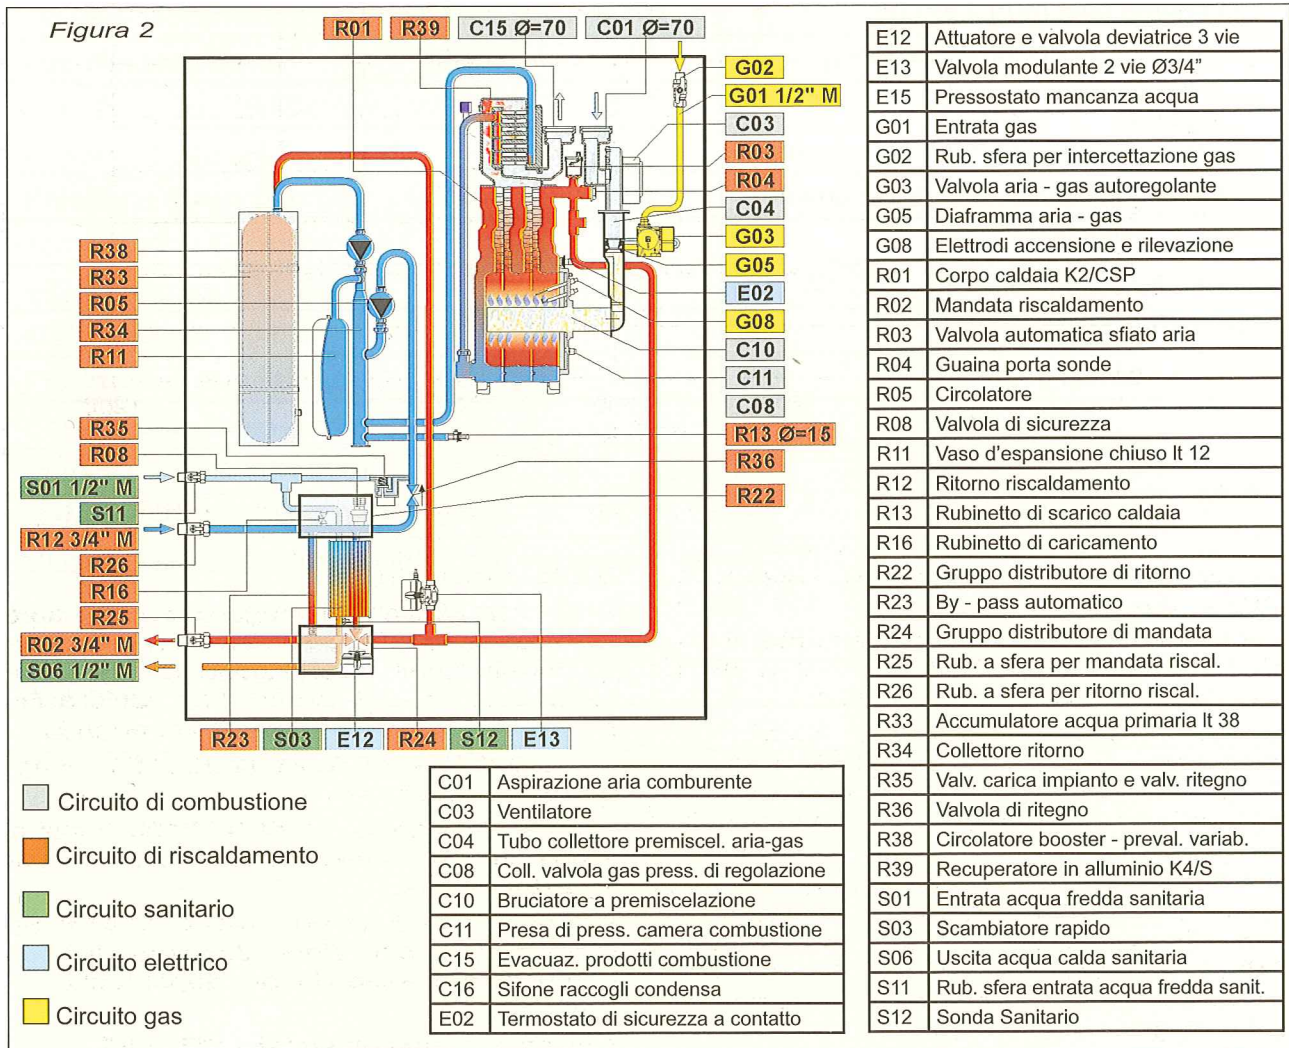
Figura 2

R01 R39 C15 Ø=70 C01 Ø=70

G02
G01 1/2" M
C03
R03
R04
C04
G03
G05
E02
G08
C10
C11
C08
R13 Ø=15
R36
R22

R38
R33
R05
R34
R11
R35
R08
S01 1/2" M
S11
R12 3/4" M
R26
R16
R25
R02 3/4" M
S06 1/2" M

R23 S03 E12 R24 S12 E13

Circuito di combustione
Circuito di riscaldamento
Circuito sanitario
Circuito elettrico
Circuito gas

| C01 | Aspirazione aria comburente |
|---|---|
| C03 | Ventilatore |
| C04 | Tubo collettore premiscel. aria-gas |
| C08 | Coll. valvola gas press. di regolazione |
| C10 | Bruciatore a premiscelazione |
| C11 | Presa di press. camera combustione |
| C15 | Evacuaz. prodotti combustione |
| C16 | Sifone raccogli condensa |
| E02 | Termostato di sicurezza a contatto |

| E12 | Attuatore e valvola deviatrice 3 vie |
|---|---|
| E13 | Valvola modulante 2 vie Ø3/4" |
| E15 | Pressostato mancanza acqua |
| G01 | Entrata gas |
| G02 | Rub. sfera per intercettazione gas |
| G03 | Valvola aria - gas autoregolante |
| G05 | Diaframma aria - gas |
| G08 | Elettrodi accensione e rilevazione |
| R01 | Corpo caldaia K2/CSP |
| R02 | Mandata riscaldamento |
| R03 | Valvola automatica sfiato aria |
| R04 | Guaina porta sonde |
| R05 | Circolatore |
| R08 | Valvola di sicurezza |
| R11 | Vaso d'espansione chiuso lt 12 |
| R12 | Ritorno riscaldamento |
| R13 | Rubinetto di scarico caldaia |
| R16 | Rubinetto di caricamento |
| R22 | Gruppo distributore di ritorno |
| R23 | By - pass automatico |
| R24 | Gruppo distributore di mandata |
| R25 | Rub. a sfera per mandata riscal. |
| R26 | Rub. a sfera per ritorno riscal. |
| R33 | Accumulatore acqua primaria lt 38 |
| R34 | Collettore ritorno |
| R35 | Valv. carica impianto e valv. ritegno |
| R36 | Valvola di ritegno |
| R38 | Circolatore booster - preval. variab. |
| R39 | Recuperatore in alluminio K4/S |
| S01 | Entrata acqua fredda sanitaria |
| S03 | Scambiatore rapido |
| S06 | Uscita acqua calda sanitaria |
| S11 | Rub. sfera entrata acqua fredda sanit. |
| S12 | Sonda Sanitario |